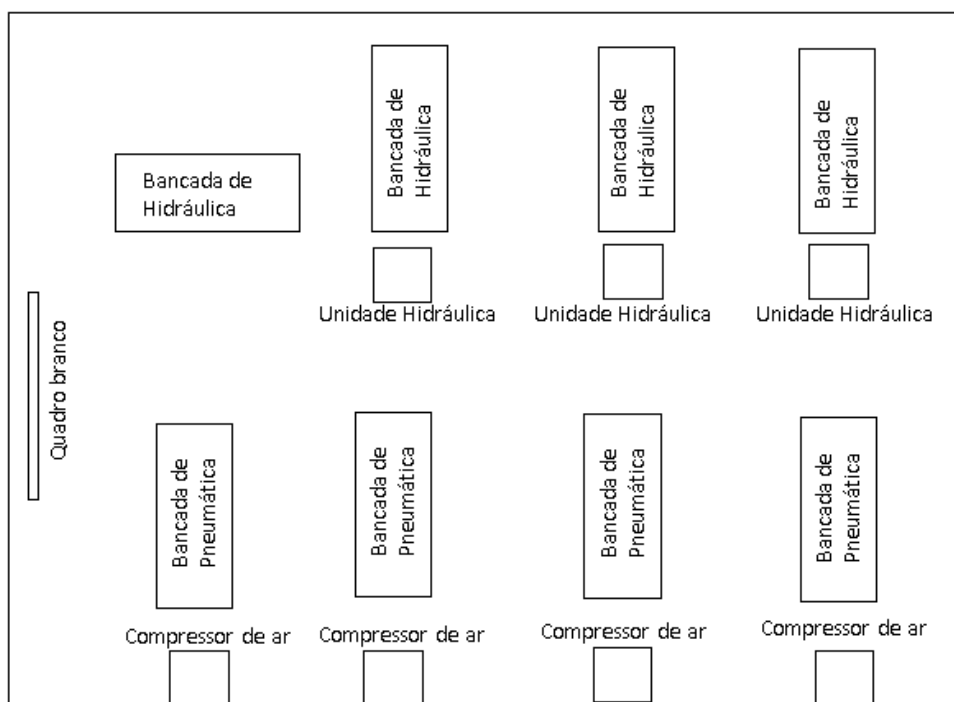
Bancada de Hidráulica

Bancada de Hidráulica

Bancada de Hidráulica

Bancada de Hidráulica

Unidade Hidráulica

Unidade Hidráulica

Unidade Hidráulica

Quadro branco

Bancada de Pneumática

Bancada de Pneumática

Bancada de Pneumática

Bancada de Pneumática

Compressor de ar

Compressor de ar

Compressor de ar

Compressor de ar